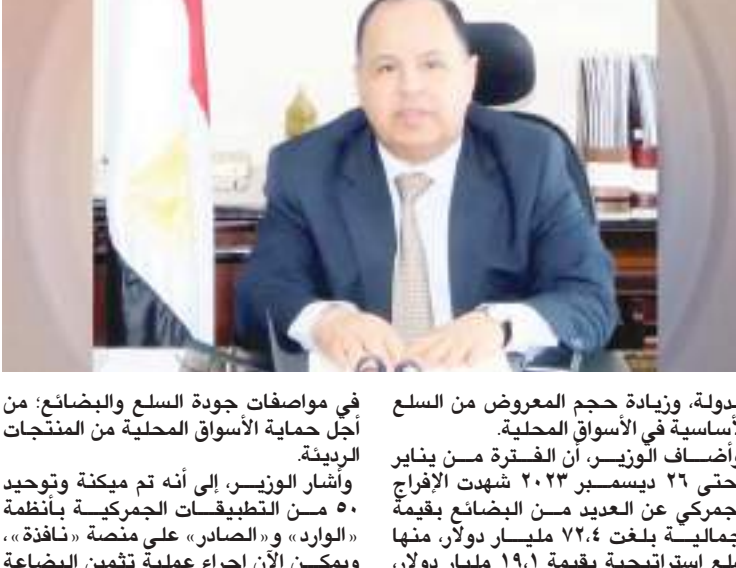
في مواصفات جودة السلع والبضائع؛ من أجل حماية الأسواق المحلية من المنتجات الرديئة.

وأشار الوزير، إلى أنه تم ميكنة وتوحيد ٥٠ من التطبيقات الجمركية بأنظمة «الوارد» و«الصادر» على منصة «نافذة»، ويمكن الآن إجراء عملية تثمين البضاعة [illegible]

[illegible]دولة، وزيادة حجم المعروض من السلع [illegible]أساسية في الأسواق المحلية.

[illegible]وأضاف الوزير، أن الفترة من يناير حتى ٢٦ ديسمبر ٢٠٢٣ شهدت الإفراج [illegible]جمركي عن العديد من البضائع بقيمة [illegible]جمالية بلغت ٧٢,٤ مليار دولار، منها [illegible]سلع استراتيجية بقيمة ١٩,١ مليار دولار، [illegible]